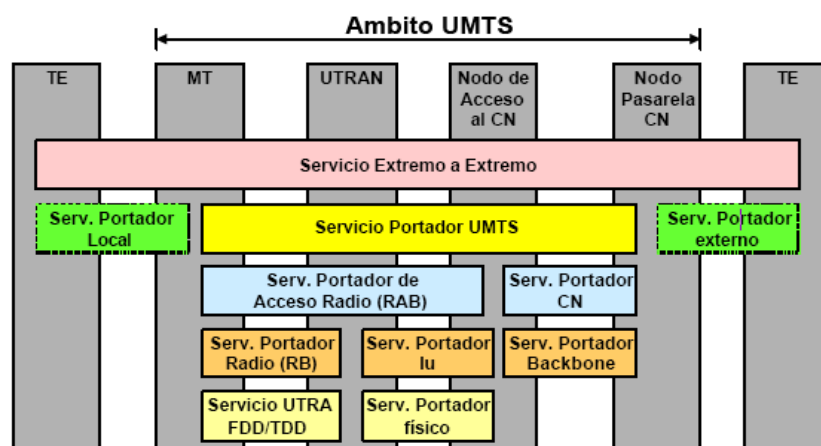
Ambito UMTS

TE

MT

UTRAN

Nodo de Acceso al CN

Nodo Pasarela CN

TE

Servicio Extremo a Extremo

Serv. Portador Local

Servicio Portador UMTS

Serv. Portador externo

Serv. Portador de Acceso Radio (RAB)

Serv. Portador CN

Serv. Portador Radio (RB)

Serv. Portador Iu

Serv. Portador Backbone

Servicio UTRA FDD/TDD

Serv. Portador físico